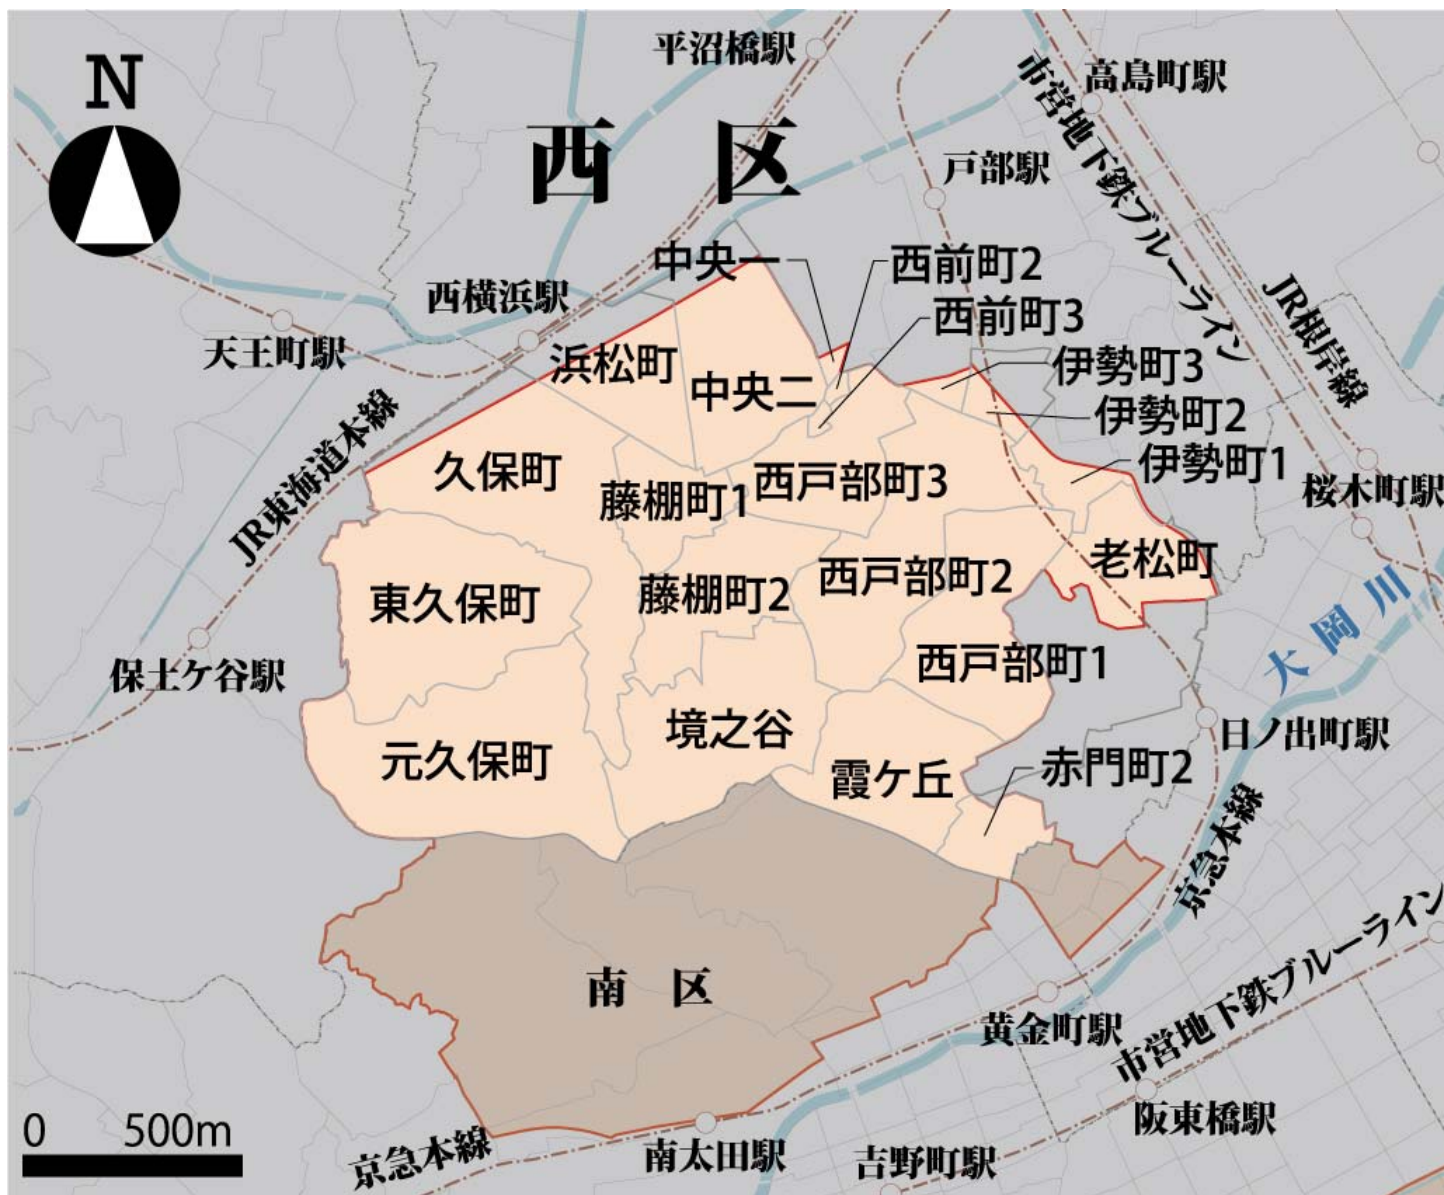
N

西区

平沼橋駅
高島町駅
市営地下鉄ブルーライン
戸部駅
JR根岸線
中央一
西前町2
西前町3
西横浜駅
天王町駅
浜松町
中央二
伊勢町3
伊勢町2
伊勢町1
JR東海道本線
久保町
藤棚町1
西戸部町3
桜木町駅
老松町
東久保町
藤棚町2
西戸部町2
大岡川
保土ケ谷駅
西戸部町1
日ノ出町駅
境之谷
元久保町
霞ケ丘
赤門町2
京急本線
南区
市営地下鉄ブルーライン
黄金町駅
阪東橋駅
0 500m
京急本線
南太田駅
吉野町駅